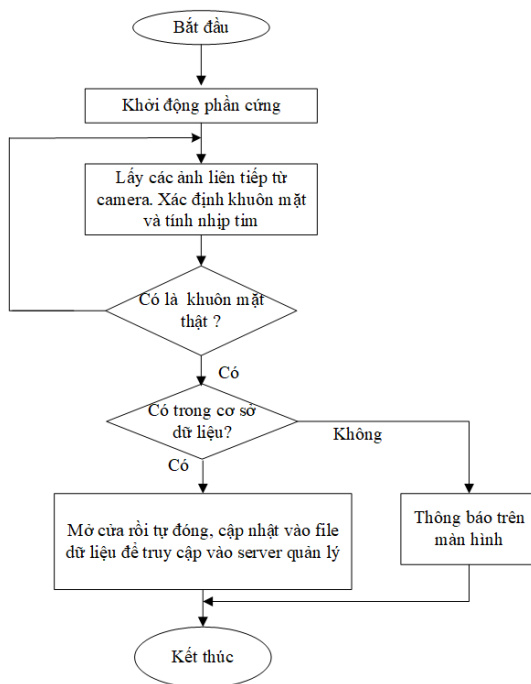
Bắt đầu

Khởi động phần cứng

Lấy các ảnh liên tiếp từ camera. Xác định khuôn mặt và tính nhịp tim

Có là khuôn mặt thật ?

Có

Có trong cơ sở dữ liệu?

Không

Có

Mở cửa rồi tự đóng, cập nhật vào file dữ liệu để truy cập vào server quản lý

Thông báo trên màn hình

Kết thúc